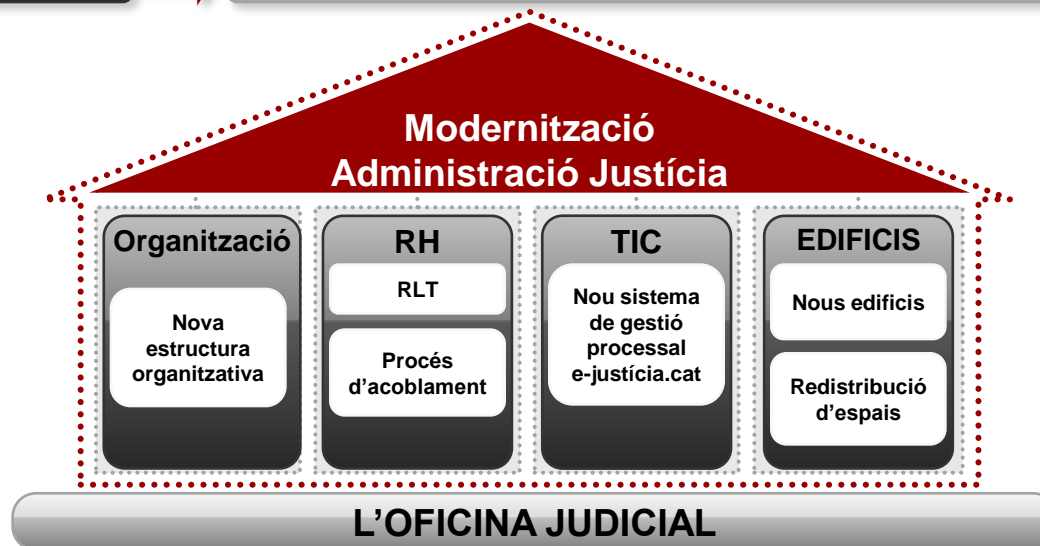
Modernització
Administració Justícia

Organització

Nova estructura organitzativa

RH

RLT

Procés d'acoblament

TIC

Nou sistema de gestió processal e-justícia.cat

EDIFICIS

Nous edificis

Redistribució d'espais

L'OFICINA JUDICIAL